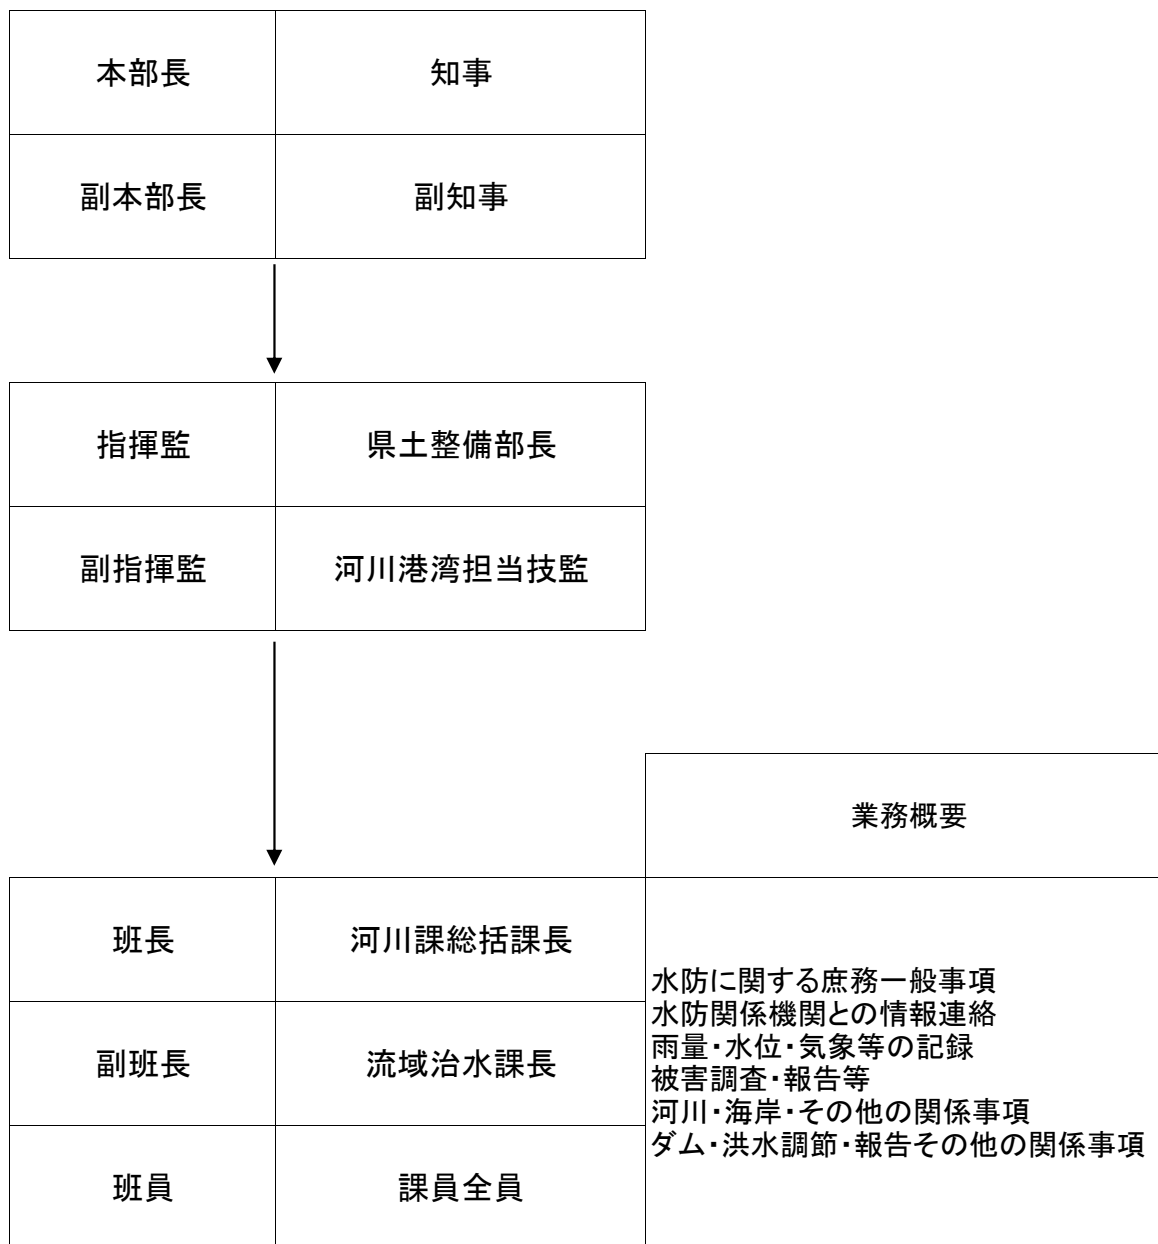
| 本部長 | 知事 |
|---|---|
| 副本部長 | 副知事 |

| 指揮監 | 県土整備部長 |
|---|---|
| 副指揮監 | 河川港湾担当技監 |

業務概要

| 班長 | 河川課総括課長 |
|---|---|
| 副班長 | 流域治水課長 |
| 班員 | 課員全員 |

水防に関する庶務一般事項
水防関係機関との情報連絡
雨量・水位・気象等の記録
被害調査・報告等
河川・海岸・その他の関係事項
ダム・洪水調節・報告その他の関係事項